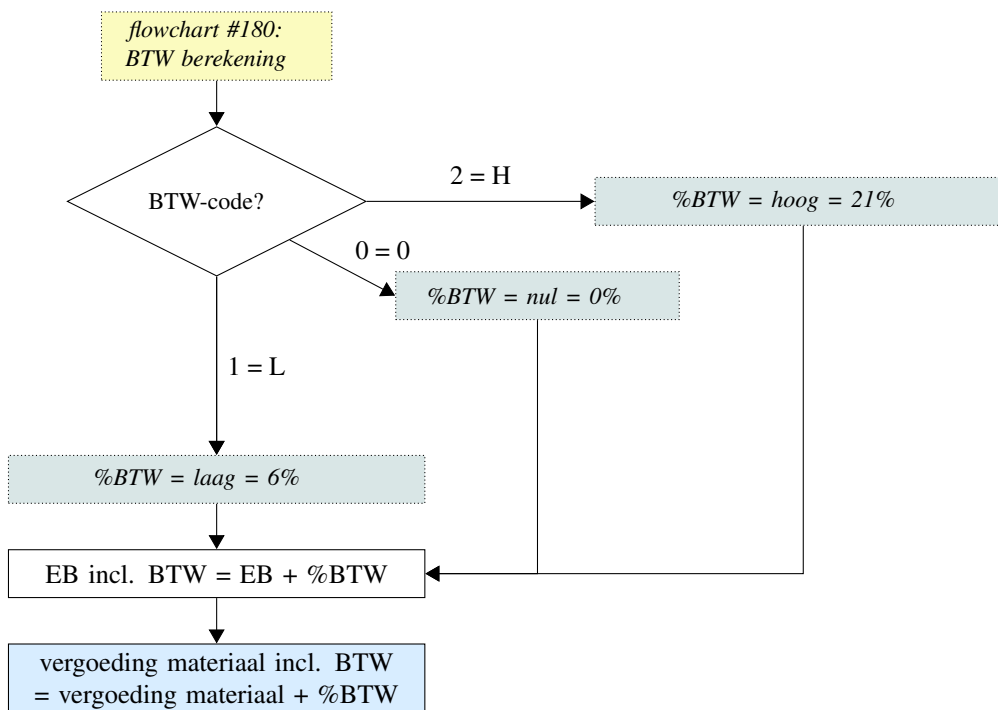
flowchart #180:
BTW berekening

BTW-code?

2 = H

%BTW = hoog = 21%

0 = 0

%BTW = nul = 0%

1 = L

%BTW = laag = 6%

EB incl. BTW = EB + %BTW

vergoeding materiaal incl. BTW
= vergoeding materiaal + %BTW